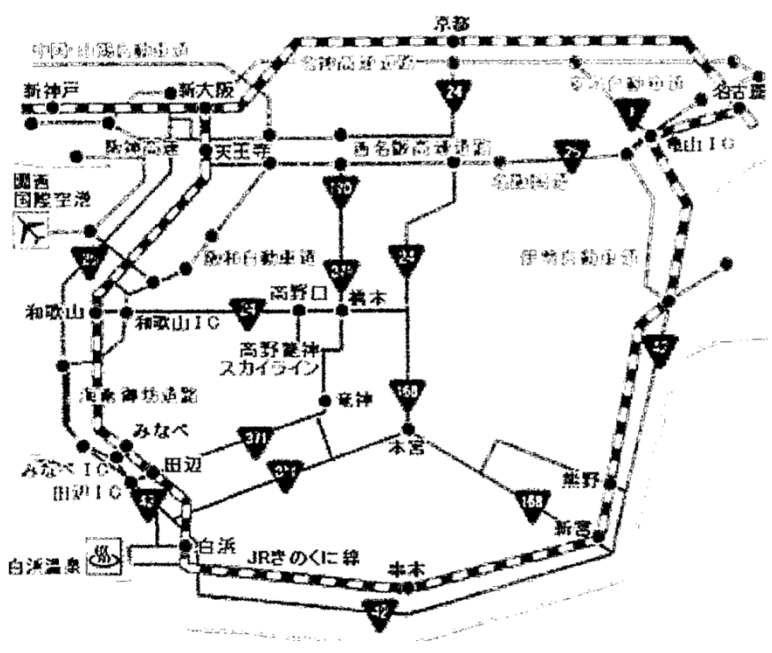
京都
中国自動車道
名神高速道路
東名阪自動車道
新神戸
新大阪
名古屋
24
1
阪神高速
天王寺
西名阪高速道路
25
亀山IC
名阪国道
関西国際空港
130
24
伊勢自動車道
阪和自動車道
371
和歌山
高野口
橋本
和歌山IC
24
42
高野龍神スカイライン
168
湯浅御坊道路
龍神
みなべ
371
本宮
みなべIC
311
熊野
田辺
田辺IC
42
168
新宮
白浜温泉
白浜
JRきのくに線
串本
42